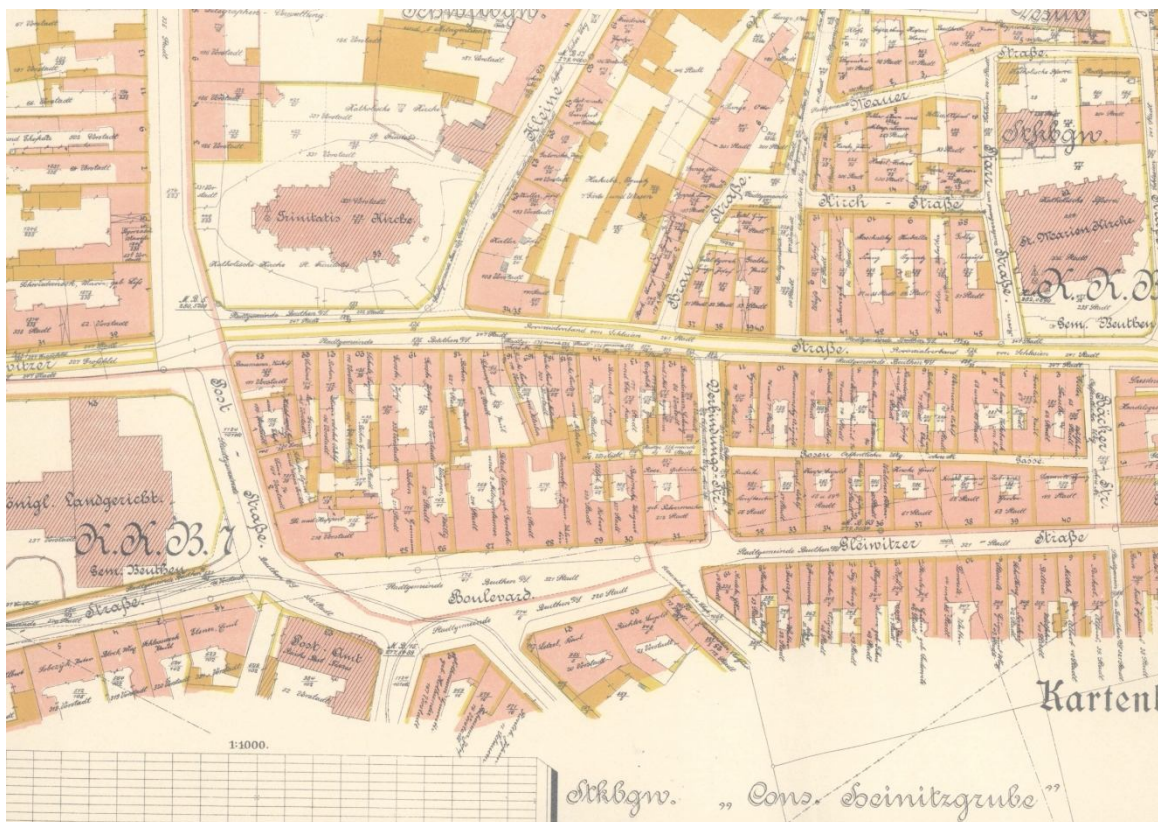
Trinitatis Kirche

Katholische Kirche

Kleine

Brau Straße

Kirch - Straße

Mauer

Stkbgw.

St. Marien Kirche

K.K.B.

Gem. Beuthen

Straße.

Post Straße

Königl. Landgericht.

K.K.B. 7

Gem. Beuthen

Straße.

Post-Amt

Boulevard.

Gleiwitzer Straße

Gasse

Straße

Kartenb

1:1000.

Stkbgw. „ Cons. Heinitzgrube "